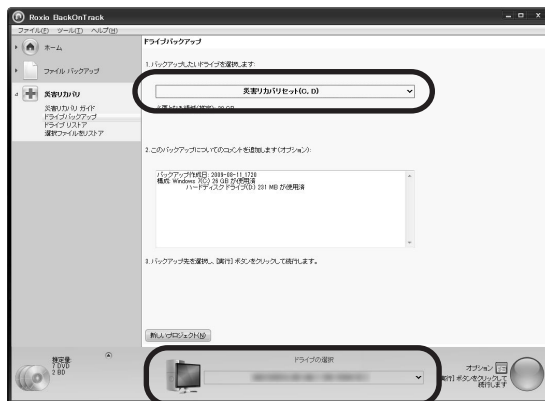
Roxio BackOnTrack
ファイル(F) ツール(T) ヘルプ(H)

ホーム
ファイル バックアップ
災害リカバリ
災害リカバリ ガイド
ドライブ バックアップ
ドライブ リストア
選択ファイルをリストア

ドライブバックアップ

1. バックアップしたいドライブを選択します:
災害リカバリセット(C, D)
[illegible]

2. このバックアップについてのコメントを追加します(オプション):
バックアップ作成日: 2009-08-11 1720
構成: Windows (C:) 29 GB が使用済
ハードディスク ドライブ(D:) 281 MB が使用済

3. バックアップ先を選択し、[実行] ボタンをクリックして続行します。

新しいプロジェクト(N)

推定量:
7 DVD
2 BD

ドライブの選択
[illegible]

オプション
[実行] ボタンをクリックして続行します